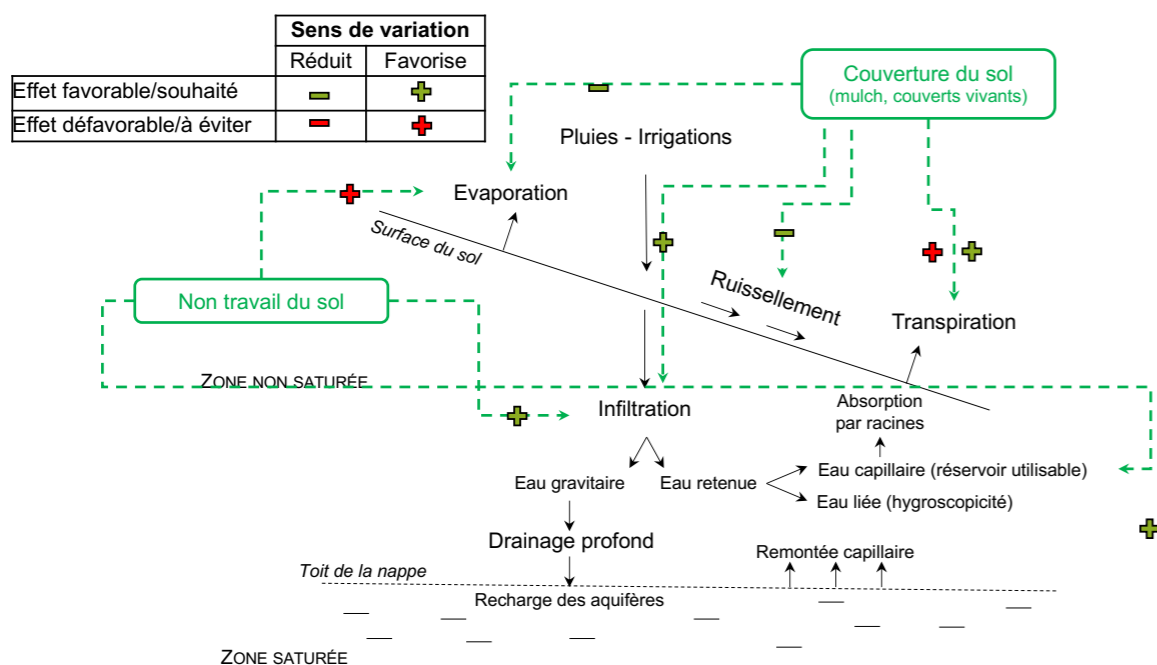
|  | Sens de variation | |
|---|---|---|
|  | Réduit | Favorise |
| Effet favorable/souhaité | − | + |
| Effet défavorable/à éviter | − | + |

Couverture du sol
(mulch, couverts vivants)

−

Pluies - Irrigations

+

Evaporation

Surface du sol

+

−

+ +

Ruissellement

Non travail du sol

Transpiration

ZONE NON SATURÉE

+

Infiltration

Absorption par racines

Eau capillaire (réservoir utilisable)

Eau gravitaire

Eau retenue

Eau liée (hygroscopicité)

+

Drainage profond

Remontée capillaire

Toit de la nappe

Recharge des aquifères

ZONE SATURÉE